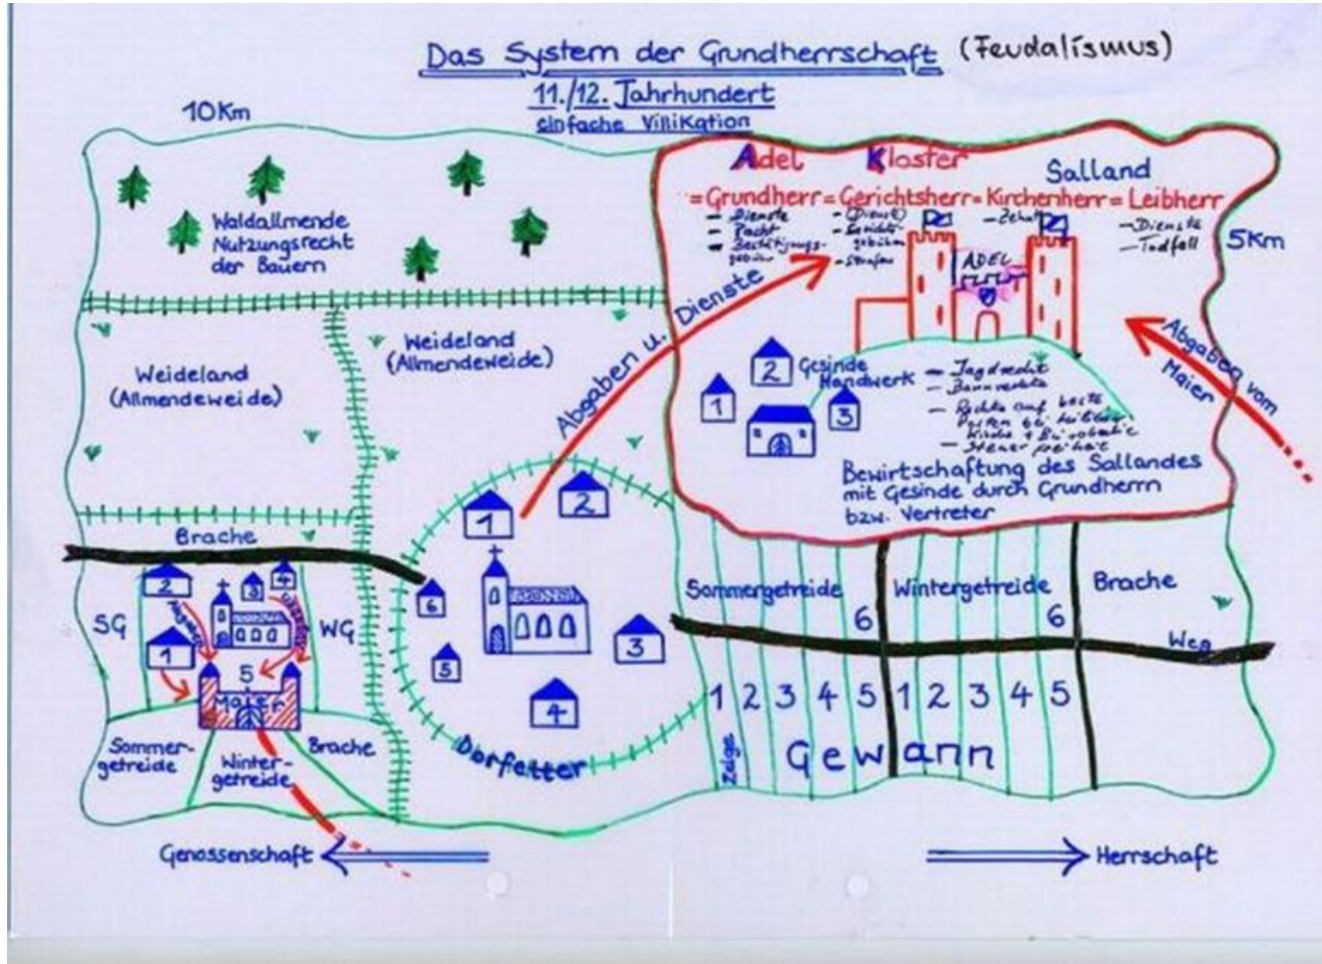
Das System der Grundherrschaft (Feudalismus)
11./12. Jahrhundert
einfache Villikation

10Km

Adel Kloster
Salland
=Grundherr=Gerichtsherr=Kirchenherr=Leibherr
- Dienste
- Pacht
- Bestätigungsgebühr
- (Dienst)
- Gerichtsgebühr
- Strafen
- Zehnt
- Dienste
- Todfall
5Km

ADEL

Waldallmende
Nutzungsrecht
der Bauern

Weideland
(Allmendeweide)

Weideland
(Allmendeweide)

Abgaben u. Dienste

Abgaben vom Maier

2 Gesinde
Handwerk
1
3
- Jagdrecht
- Bannrechte
- Rechte auf beste Posten bei Kirche u. Bischofsstuhl
- Steuerfreiheit

Bewirtschaftung des Sallandes
mit Gesinde durch Grundherrn
bzw. Vertreter

Brache
SG
2
3
4
1
5
WG
Maier
Sommergetreide
Wintergetreide
Brache

1
2
6
5
3
4
Dorfetter

Sommergetreide
6
Wintergetreide
6
Brache
Weg
1 2 3 4 5 1 2 3 4 5
Zelge
Gewann

Genossenschaft
Herrschaft